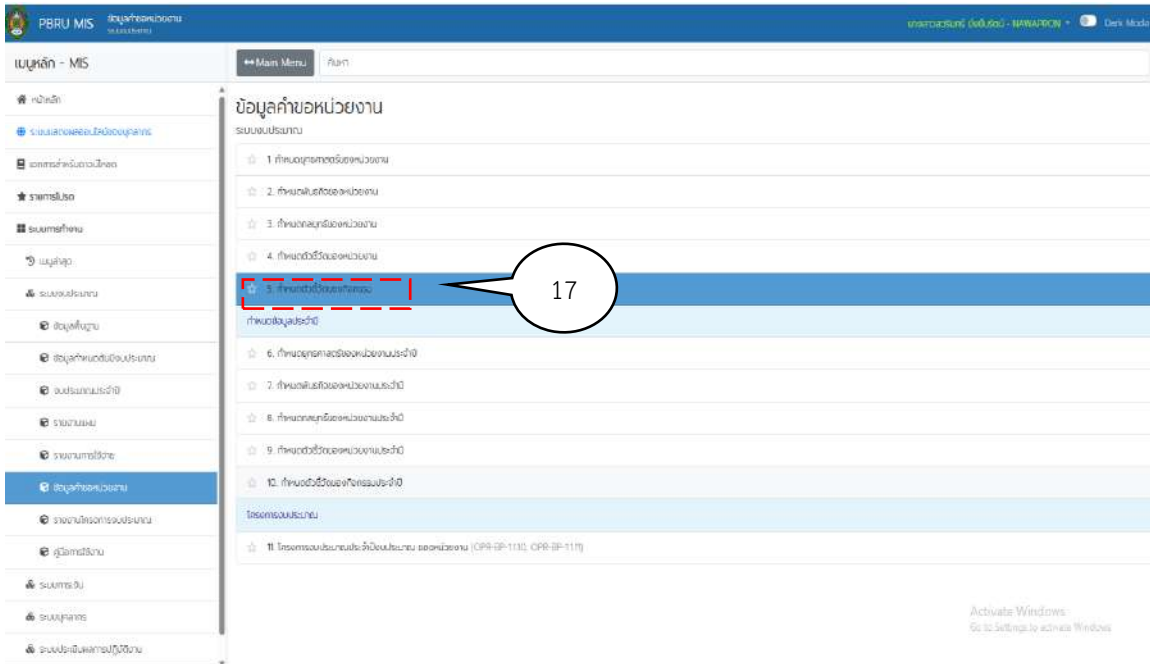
PBRU MIS ข้อมูลคำขอหน่วยงาน ระบบงบประมาณ

นางสาวนวพร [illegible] - NAWAPRON Dark Mode

เมนูหลัก - MIS

หน้าหลัก

ระบบสารสนเทศข้อมูลบุคลากร

เอกสารสำหรับดาวน์โหลด

รายการโปรด

ระบบการทำงาน

เมนูล่าสุด

ระบบงบประมาณ

ข้อมูลพื้นฐาน

ข้อมูลกำหนดเงินงบประมาณ

งบประมาณประจำปี

รายงานผล

รายงานการใช้จ่าย

ข้อมูลคำขอหน่วยงาน

รายงานโครงการงบประมาณ

คู่มือการใช้งาน

ระบบการเงิน

ระบบบุคลากร

ระบบประเมินผลการปฏิบัติงาน

↔Main Menu ค้นหา

ข้อมูลคำขอหน่วยงาน

ระบบงบประมาณ

1. กำหนดยุทธศาสตร์ของหน่วยงาน

2. กำหนดพันธกิจของหน่วยงาน

3. กำหนดกลยุทธ์ของหน่วยงาน

4. กำหนดตัวชี้วัดของหน่วยงาน

5. กำหนดตัวชี้วัดของกิจกรรม

17

กำหนดข้อมูลประจำปี

6. กำหนดยุทธศาสตร์ของหน่วยงานประจำปี

7. กำหนดพันธกิจของหน่วยงานประจำปี

8. กำหนดกลยุทธ์ของหน่วยงานประจำปี

9. กำหนดตัวชี้วัดของหน่วยงานประจำปี

10. กำหนดตัวชี้วัดของกิจกรรมประจำปี

โครงการงบประมาณ

11. โครงการงบประมาณประจำปีงบประมาณ ของหน่วยงาน (OPR-BP-1110, OPR-BP-1111)

Activate Windows
Go to Settings to activate Windows.